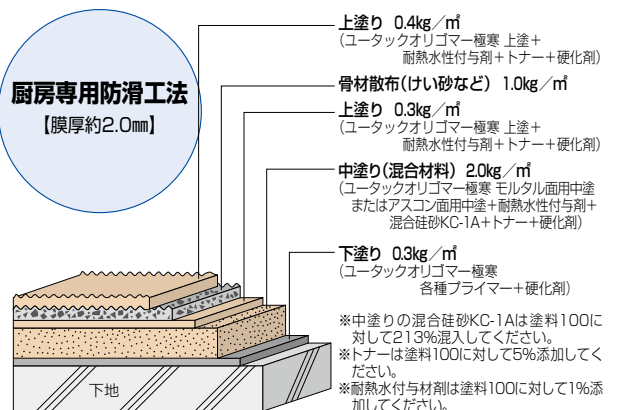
厨房専用防滑工法
【膜厚約2.0㎜】

上塗り 0.4kg／㎡
（ユータックオリゴマー極寒 上塗＋耐熱水性付与剤＋トナー＋硬化剤）

骨材散布（けい砂など） 1.0kg／㎡

上塗り 0.3kg／㎡
（ユータックオリゴマー極寒 上塗＋耐熱水性付与剤＋トナー＋硬化剤）

中塗り（混合材料） 2.0kg／㎡
（ユータックオリゴマー極寒 モルタル面用中塗またはアスコン面用中塗＋耐熱水性付与剤＋混合硅砂KC-1A＋トナー＋硬化剤）

下塗り 0.3kg／㎡
（ユータックオリゴマー極寒 各種プライマー＋硬化剤）

※中塗りの混合硅砂KC-1Aは塗料100に対して213%混入してください。
※トナーは塗料100に対して5%添加してください。
※耐熱水付与材剤は塗料100に対して1%添加してください。

下地